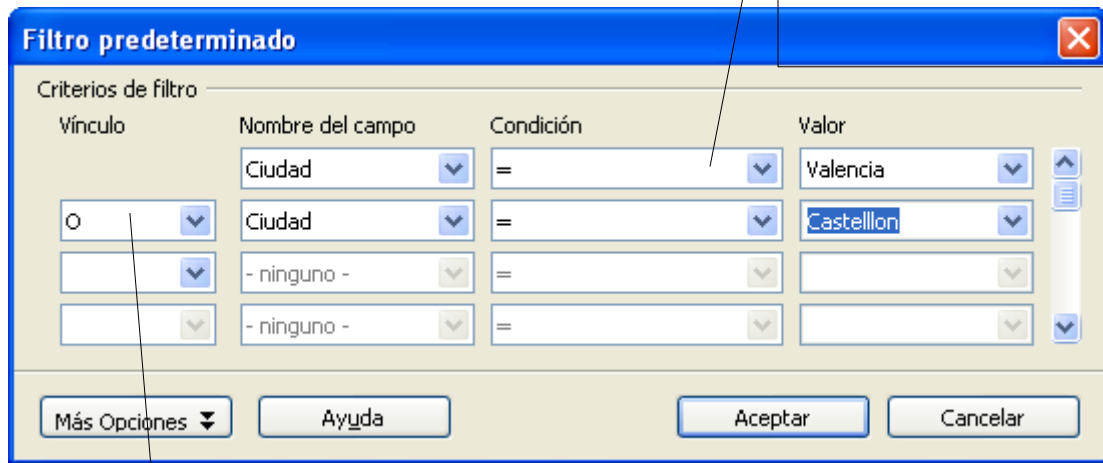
Filtro predeterminado

Criterios de filtro

| Vínculo | Nombre del campo | Condición | Valor |
|---|---|---|---|
| | Ciudad | = | Valencia |
| O | Ciudad | = | Castelllon |
| | - ninguno - | = | |
| | - ninguno - | = | |

Más Opciones

Ayuda

Aceptar

Cancelar